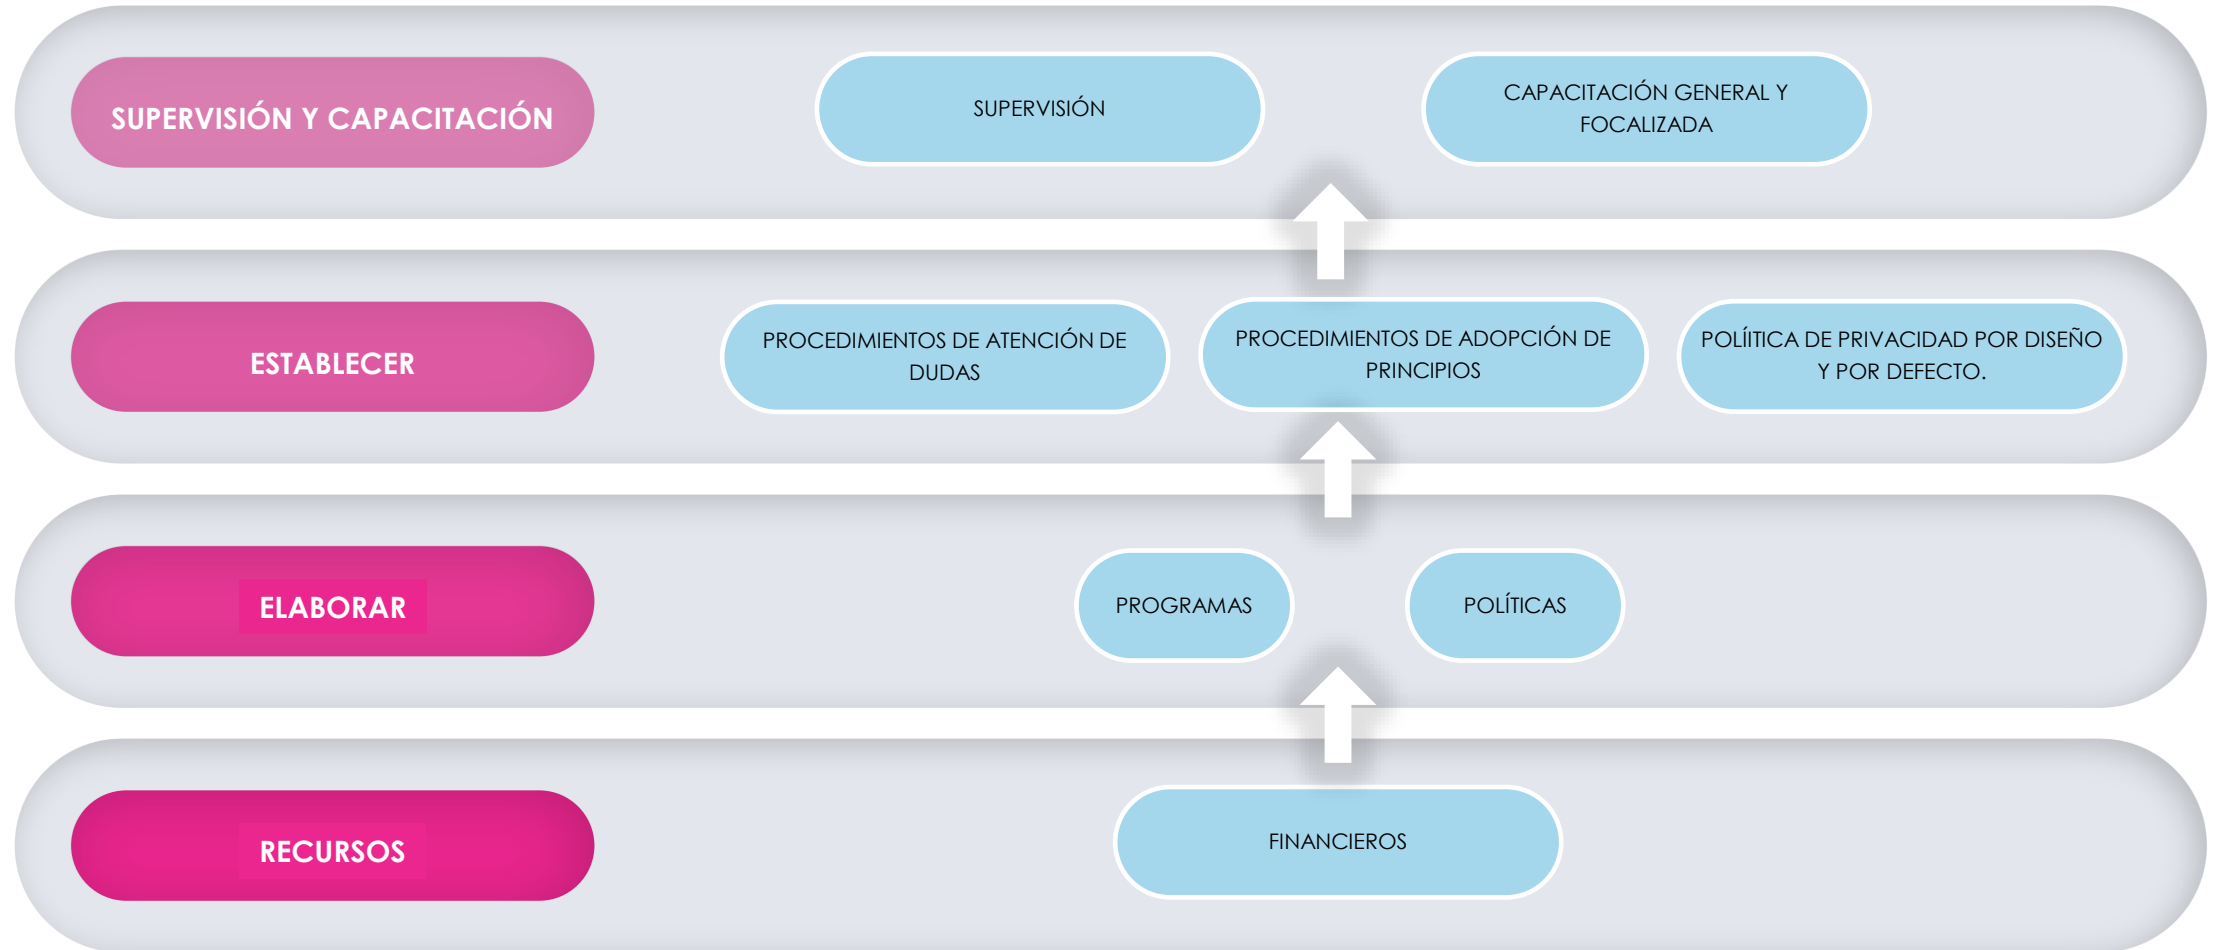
SUPERVISIÓN Y CAPACITACIÓN

SUPERVISIÓN

CAPACITACIÓN GENERAL Y FOCALIZADA

ESTABLECER

PROCEDIMIENTOS DE ATENCIÓN DE DUDAS

PROCEDIMIENTOS DE ADOPCIÓN DE PRINCIPIOS

POLÍITICA DE PRIVACIDAD POR DISEÑO Y POR DEFECTO.

ELABORAR

PROGRAMAS

POLÍTICAS

RECURSOS

FINANCIEROS